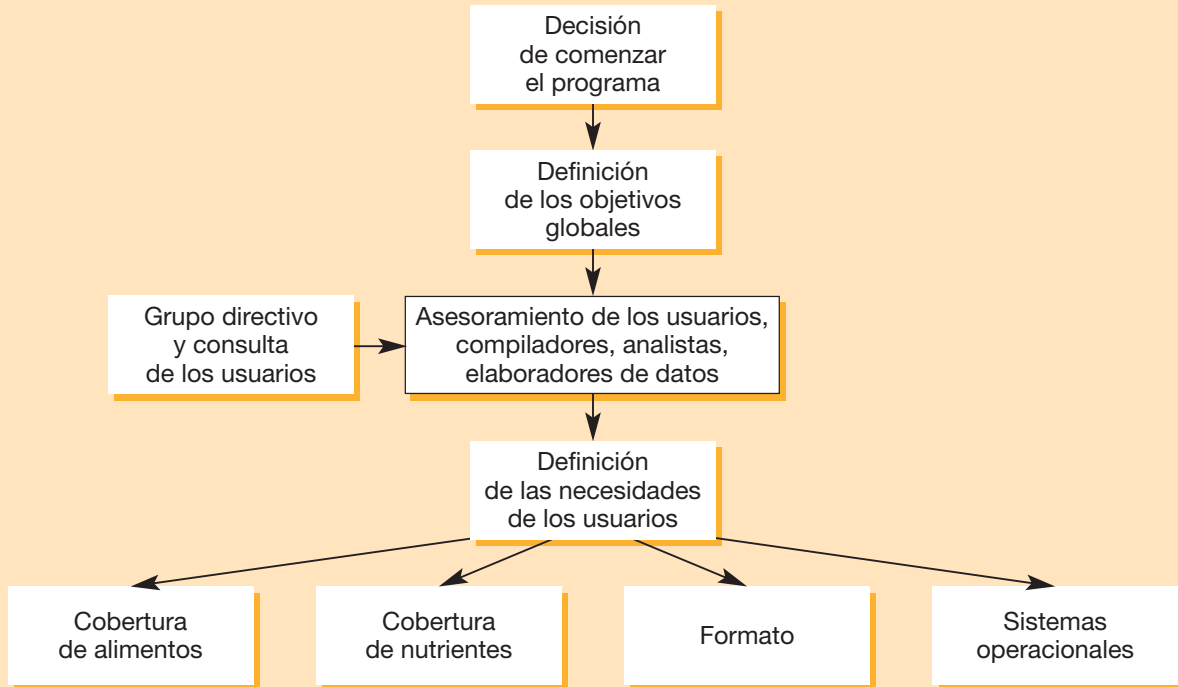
Decisión de comenzar el programa

Definición de los objetivos globales

Grupo directivo y consulta de los usuarios

Asesoramiento de los usuarios, compiladores, analistas, elaboradores de datos

Definición de las necesidades de los usuarios

Cobertura de alimentos

Cobertura de nutrientes

Formato

Sistemas operacionales